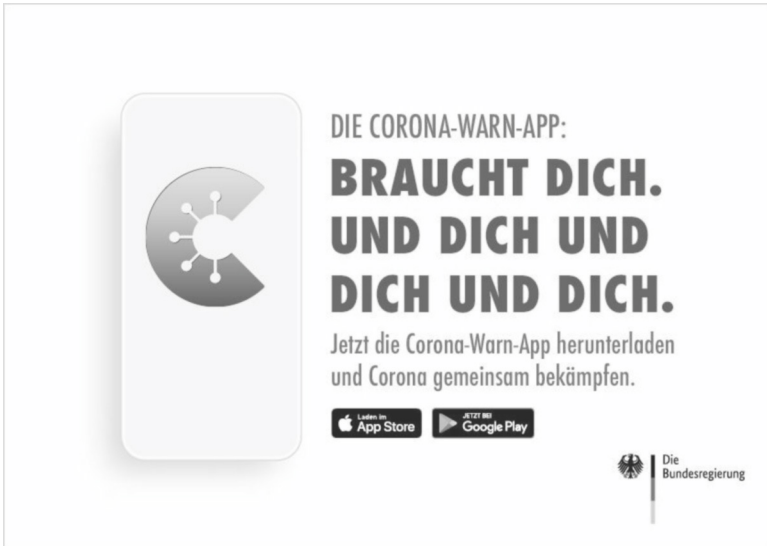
DIE CORONA-WARN-APP:

BRAUCHT DICH. UND DICH UND DICH UND DICH.

Jetzt die Corona-Warn-App herunterladen und Corona gemeinsam bekämpfen.

Laden im App Store

JETZT BEI Google Play

Die Bundesregierung